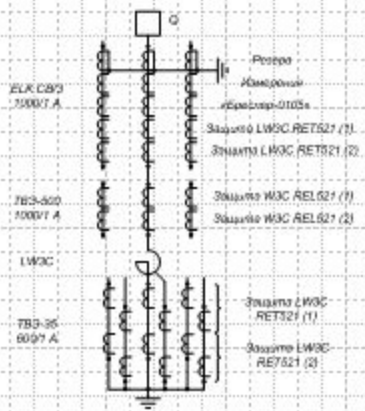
Q

Резерв

Измерения

«Бреслер-0105»

Защита LW3C RET521 (1)

Защита LW3C RET521 (2)

ELK CB/3
1000/1 A

Защита W3C REL521 (1)

Защита W3C REL521 (2)

ТВЗ-500
1000/1 A

LW3C

Защита LW3C
RET521 (1)

ТВЗ-35
600/1 A

Защита LW3C
RET521 (2)